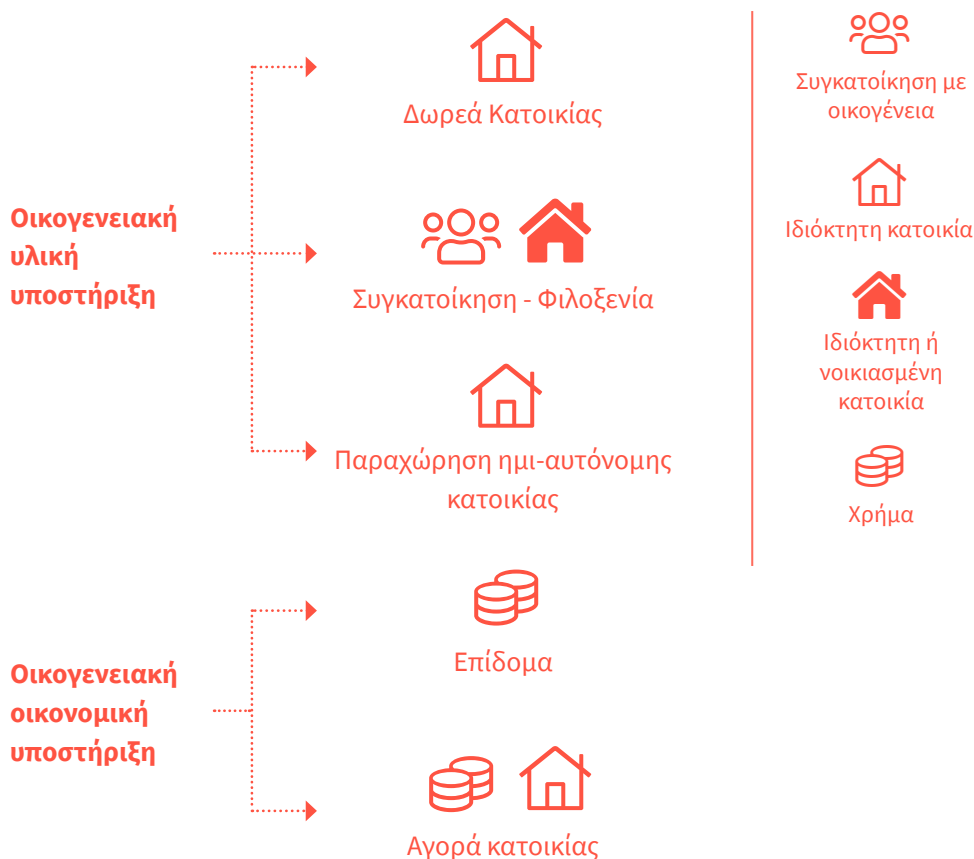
Οικογενειακή υλική υποστήριξη

Δωρεά Κατοικίας

Συγκατοίκηση - Φιλοξενία

Παραχώρηση ημι-αυτόνομης κατοικίας

Οικογενειακή οικονομική υποστήριξη

Επίδομα

Αγορά κατοικίας

Συγκατοίκηση με οικογένεια

Ιδιόκτητη κατοικία

Ιδιόκτητη ή νοικιασμένη κατοικία

Χρήμα